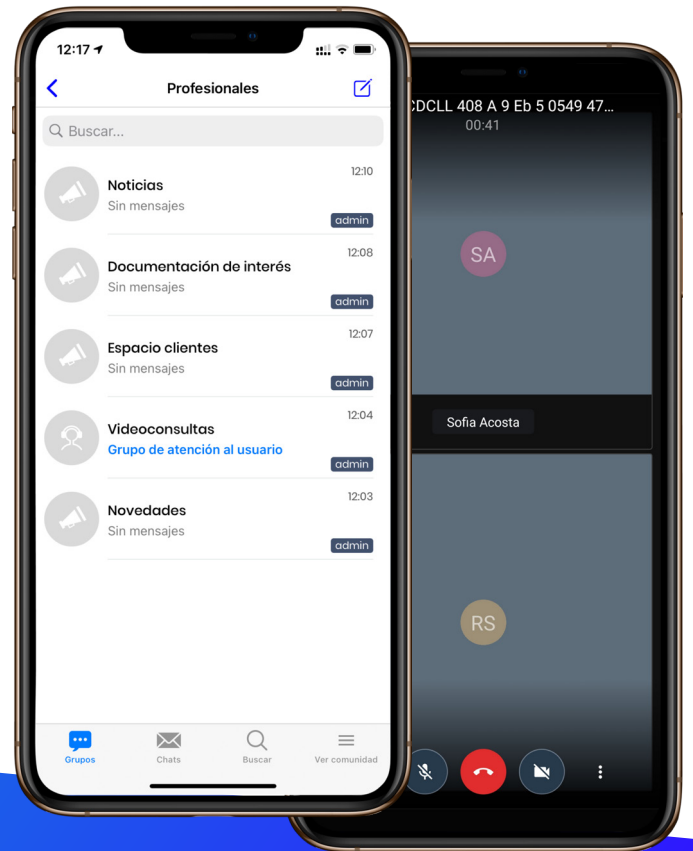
12:17

Profesionales

Buscar...

Noticias
Sin mensajes
12:10
admin

Documentación de interés
Sin mensajes
12:08
admin

Espacio clientes
Sin mensajes
12:07
admin

Videoconsultas
Grupo de atención al usuario
12:04
admin

Novedades
Sin mensajes
12:03
admin

Grupos
Chats
Buscar
Ver comunidad

CDCLL 408 A 9 Eb 5 0549 47...
00:41

SA

Sofia Acosta

RS